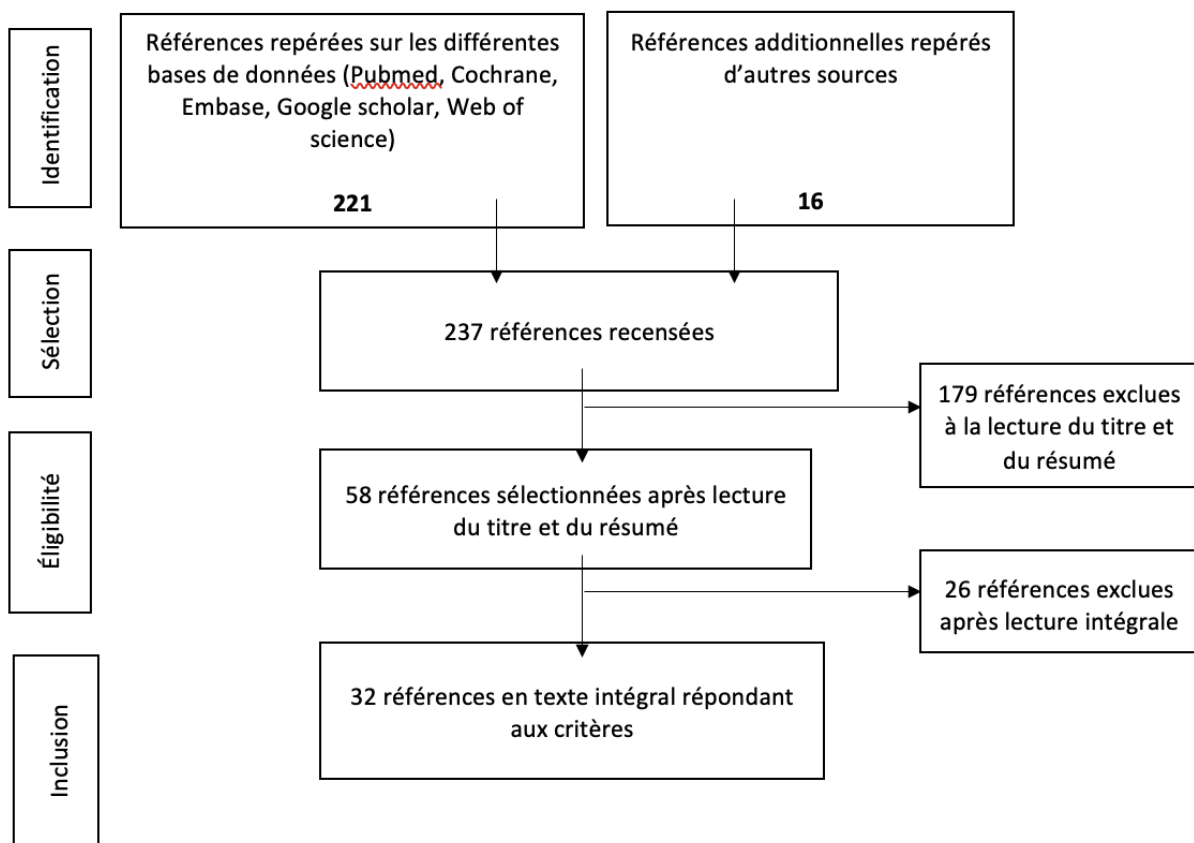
Identification

Références repérées sur les différentes bases de données (Pubmed, Cochrane, Embase, Google scholar, Web of science)

**221**

Références additionnelles repérés d'autres sources

**16**

Sélection

237 références recensées

179 références exclues à la lecture du titre et du résumé

Éligibilité

58 références sélectionnées après lecture du titre et du résumé

26 références exclues après lecture intégrale

Inclusion

32 références en texte intégral répondant aux critères